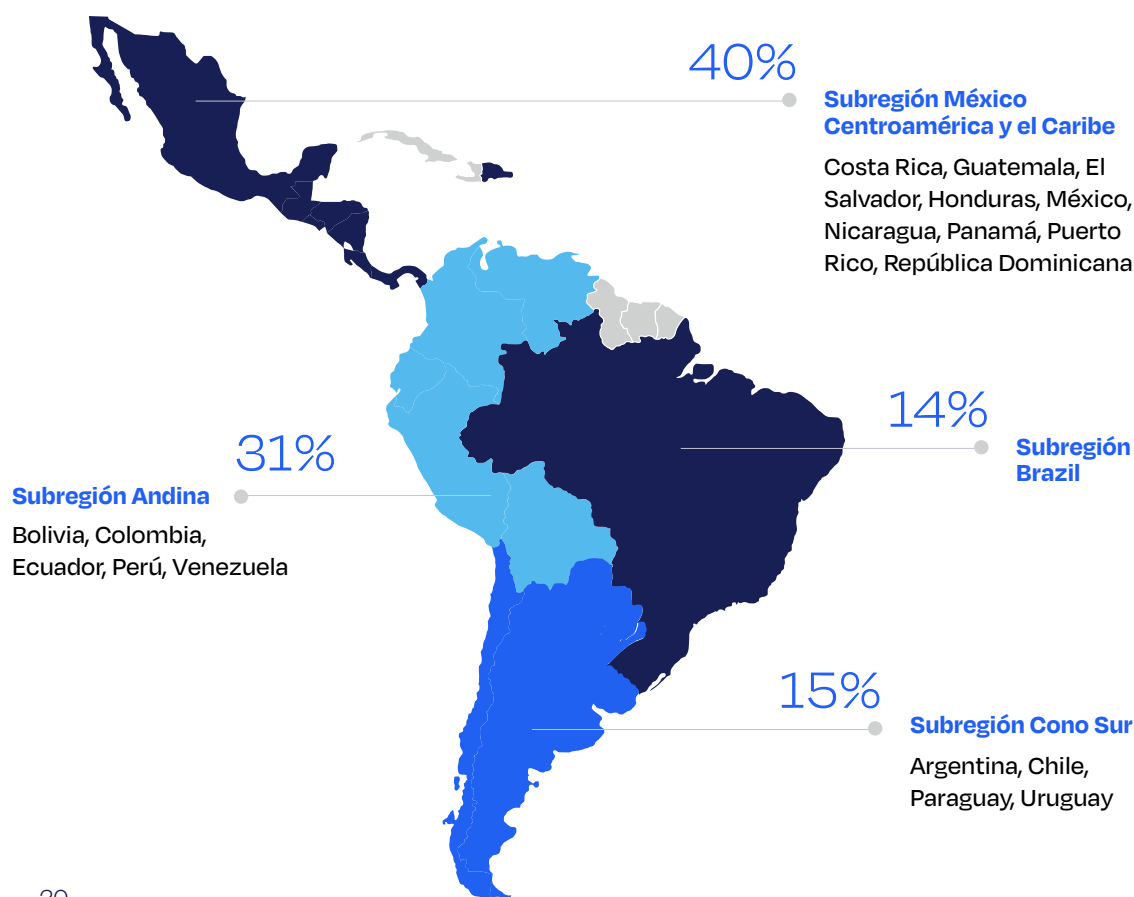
40%

Subregión México Centroamérica y el Caribe

Costa Rica, Guatemala, El Salvador, Honduras, México, Nicaragua, Panamá, Puerto Rico, República Dominicana

14%

Subregión Brazil

31%

Subregión Andina

Bolivia, Colombia, Ecuador, Perú, Venezuela

15%

Subregión Cono Sur

Argentina, Chile, Paraguay, Uruguay

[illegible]